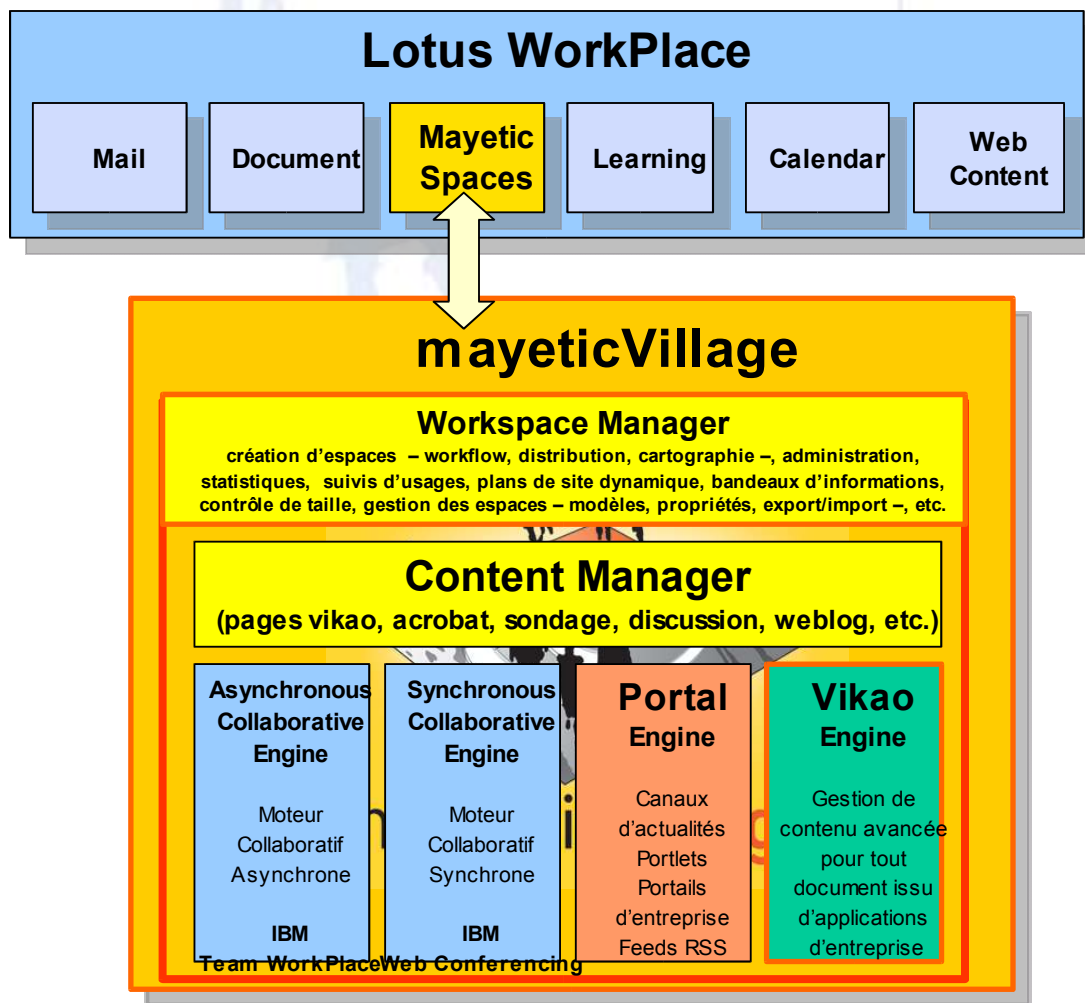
Lotus WorkPlace

Mail

Document

Mayetic Spaces

Learning

Calendar

Web Content

mayeticVillage

Workspace Manager
création d'espaces – workflow, distribution, cartographie –, administration, statistiques, suivis d'usages, plans de site dynamique, bandeaux d'informations, contrôle de taille, gestion des espaces – modèles, propriétés, export/import –, etc.

Content Manager
(pages vikao, acrobat, sondage, discussion, weblog, etc.)

Asynchronous Collaborative Engine

Moteur Collaboratif Asynchrone

IBM
Team WorkPlace

Synchronous Collaborative Engine

Moteur Collaboratif Synchrone

IBM
Web Conferencing

Portal Engine

Canaux d'actualités
Portlets
Portails d'entreprise
Feeds RSS

Vikao Engine

Gestion de contenu avancée pour tout document issu d'applications d'entreprise